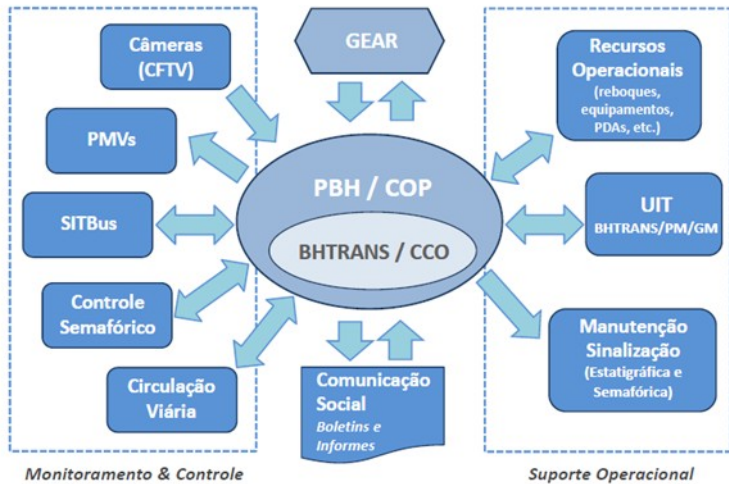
GEAR

Câmeras (CFTV)

PMVs

SITBus

Controle Semafórico

Circulação Viária

PBH / COP

BHTRANS / CCO

Recursos Operacionais (reboques, equipamentos, PDAs, etc.)

UIT BHTRANS/PM/GM

Manutenção Sinalização (Estatigráfica e Semafórica)

Comunicação Social Boletins e Informes

Monitoramento & Controle

Suporte Operacional